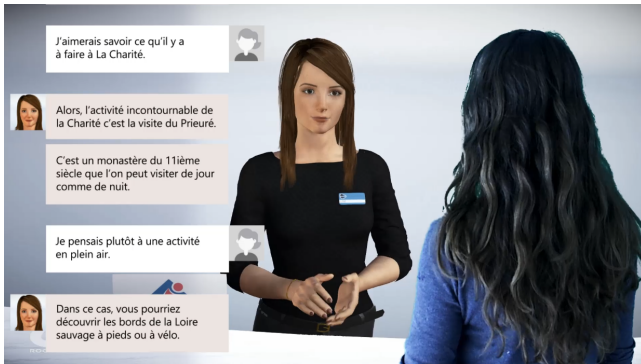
J'aimerais savoir ce qu'il y a à faire à La Charité.

Alors, l'activité incontournable de la Charité c'est la visite du Prieuré.

C'est un monastère du 11ième siècle que l'on peut visiter de jour comme de nuit.

Je pensais plutôt à une activité en plein air.

Dans ce cas, vous pourriez découvrir les bords de la Loire sauvage à pieds ou à vélo.